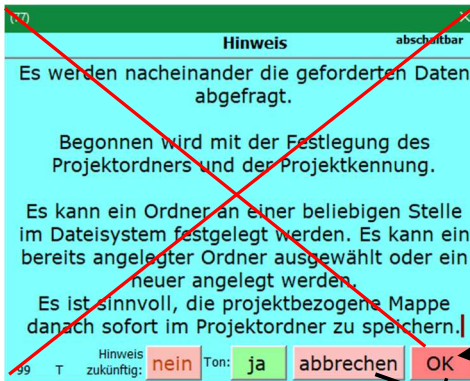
Hinweis

abschaltbar

Es werden nacheinander die geforderten Daten abgefragt.

Begonnen wird mit der Festlegung des Projektordners und der Projektkennung.

Es kann ein Ordner an einer beliebigen Stelle im Dateisystem festgelegt werden. Es kann ein bereits angelegter Ordner ausgewählt oder ein neuer angelegt werden.
Es ist sinnvoll, die projektbezogene Mappe danach sofort im Projektordner zu speichern.

99 T Hinweis zukünftig: nein Ton: ja abbrechen OK